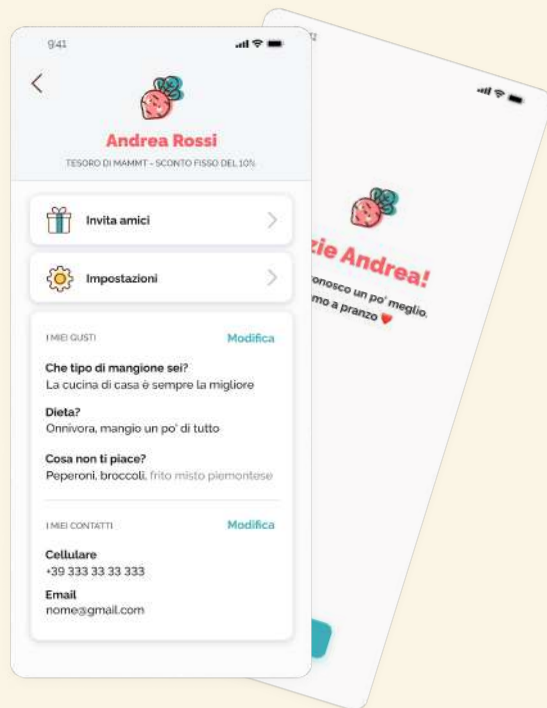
9:41

Andrea Rossi
TESORO DI MAMMT - SCONTO FISSO DEL 10%

Invita amici

Impostazioni

I MIEI GUSTI
Modifica

Che tipo di mangione sei?
La cucina di casa è sempre la migliore

Dieta?
Onnivora, mangio un po' di tutto

Cosa non ti piace?
Peperoni, broccoli, frito misto piemontese

I MIEI CONTATTI
Modifica

Cellulare
+39 333 33 33 333

Email
nome@gmail.com

zie Andrea!
onosco un po' meglio,
mo a pranzo